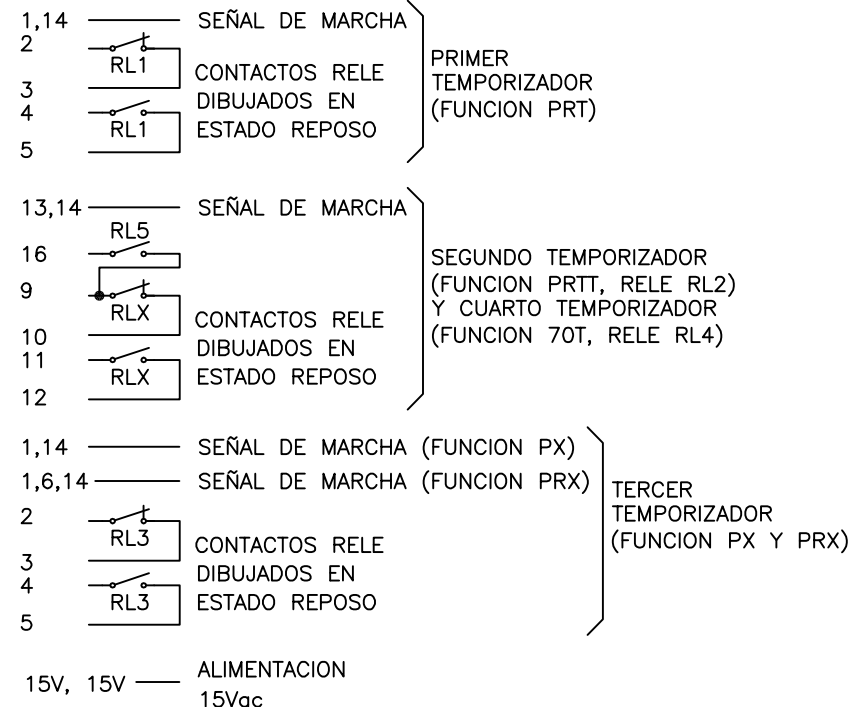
1,14 SEÑAL DE MARCHA
2
RL1
3
4
RL1
5
CONTACTOS RELE DIBUJADOS EN ESTADO REPOSO

PRIMER TEMPORIZADOR (FUNCION PRT)

13,14 SEÑAL DE MARCHA
RL5
16
9
RLX
10
11
RLX
12
CONTACTOS RELE DIBUJADOS EN ESTADO REPOSO

SEGUNDO TEMPORIZADOR (FUNCION PRTT, RELE RL2) Y CUARTO TEMPORIZADOR (FUNCION 70T, RELE RL4)

1,14 SEÑAL DE MARCHA (FUNCION PX)
1,6,14 SEÑAL DE MARCHA (FUNCION PRX)
2
RL3
3
4
RL3
5
CONTACTOS RELE DIBUJADOS EN ESTADO REPOSO

TERCER TEMPORIZADOR (FUNCION PX Y PRX)

15V, 15V ALIMENTACION 15Vac